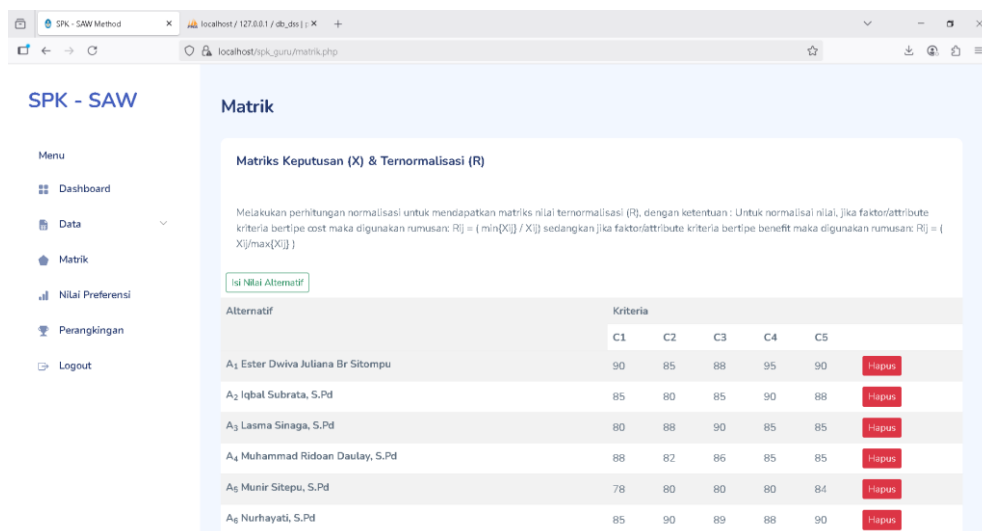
SPK - SAW Method
localhost / 127.0.0.1 / db_dss | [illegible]
localhost/spk_guru/matrik.php

SPK - SAW

Menu

Dashboard

Data

Matrik

Nilai Preferensi

Perangkingan

Logout

Matrik

Matriks Keputusan (X) & Ternormalisasi (R)

Melakukan perhitungan normalisasi untuk mendapatkan matriks nilai ternormalisasi (R), dengan ketentuan : Untuk normalisai nilai, jika faktor/attribute kriteria bertipe cost maka digunakan rumusan: Rij = ( min{Xij} / Xij) sedangkan jika faktor/attribute kriteria bertipe benefit maka digunakan rumusan: Rij = ( Xij/max{Xij} )

Isi Nilai Alternatif

| Alternatif | Kriteria | | | | | |
|---|---|---|---|---|---|---|
| | C1 | C2 | C3 | C4 | C5 | |
| $A_1$ Ester Dwiva Juliana Br Sitompu | 90 | 85 | 88 | 95 | 90 | Hapus |
| $A_2$ Iqbal Subrata, S.Pd | 85 | 80 | 85 | 90 | 88 | Hapus |
| $A_3$ Lasma Sinaga, S.Pd | 80 | 88 | 90 | 85 | 85 | Hapus |
| $A_4$ Muhammad Ridoan Daulay, S.Pd | 88 | 82 | 86 | 85 | 85 | Hapus |
| $A_5$ Munir Sitepu, S.Pd | 78 | 80 | 80 | 80 | 84 | Hapus |
| $A_6$ Nurhayati, S.Pd | 85 | 90 | 89 | 88 | 90 | Hapus |